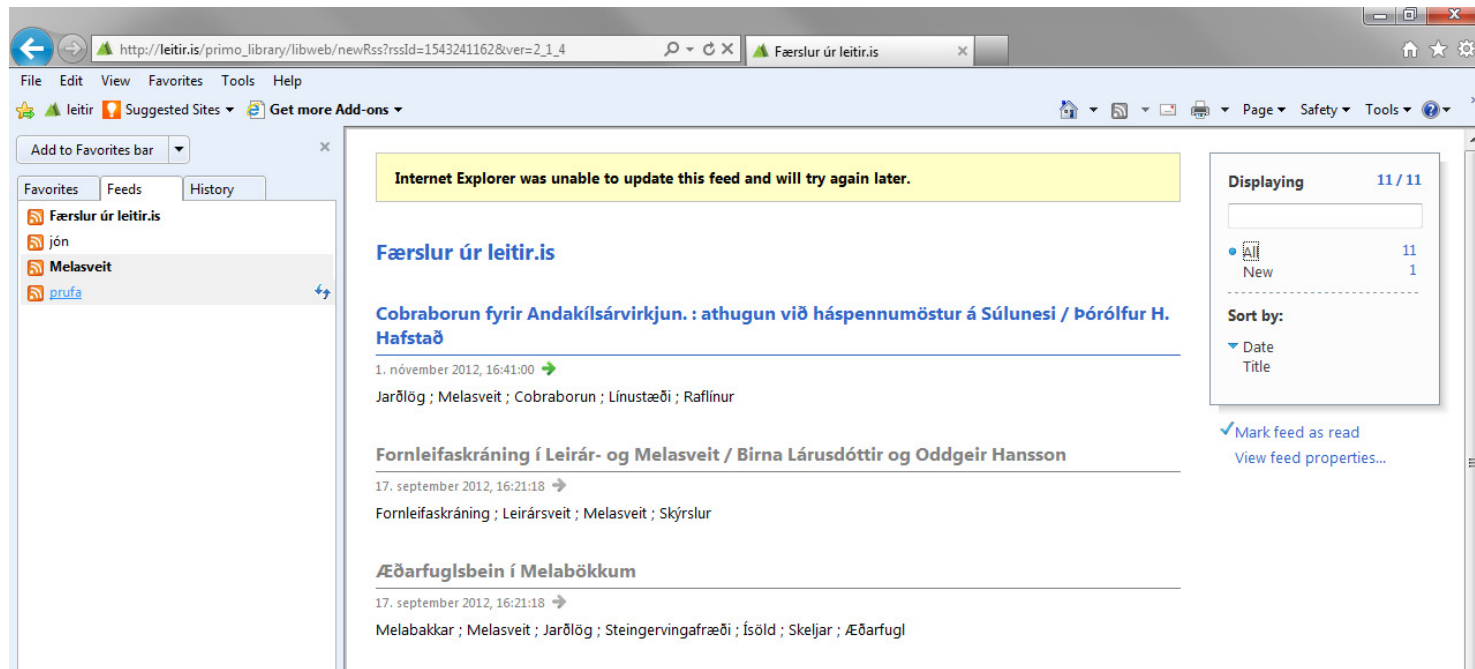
http://leitir.is/primo_library/libweb/newRss?rssId=1543241162&ver=2_1_4

Færslur úr leitir.is

File Edit View Favorites Tools Help

leitir Suggested Sites Get more Add-ons

Page Safety Tools

Add to Favorites bar

Favorites Feeds History

Færslur úr leitir.is
jón
Melasveit
prufa

Internet Explorer was unable to update this feed and will try again later.

Færslur úr leitir.is

Cobraborun fyrir Andakílsárvirkjun. : athugun við háspennumöstur á Súlunesi / Þórólfur H. Hafstað

1. nóvember 2012, 16:41:00

Jarðlög ; Melasveit ; Cobraborun ; Línustæði ; Raflínur

Fornleifaskráning í Leirár- og Melasveit / Birna Lárusdóttir og Oddgeir Hansson

17. september 2012, 16:21:18

Fornleifaskráning ; Leirársveit ; Melasveit ; Skýrslur

Æðarfuglsbein í Melabökkum

17. september 2012, 16:21:18

Melabakkar ; Melasveit ; Jarðlög ; Steingervingafræði ; Ísöld ; Skeljar ; Æðarfugl

Displaying 11 / 11

All 11
New 1

Sort by:
Date
Title

Mark feed as read
View feed properties...